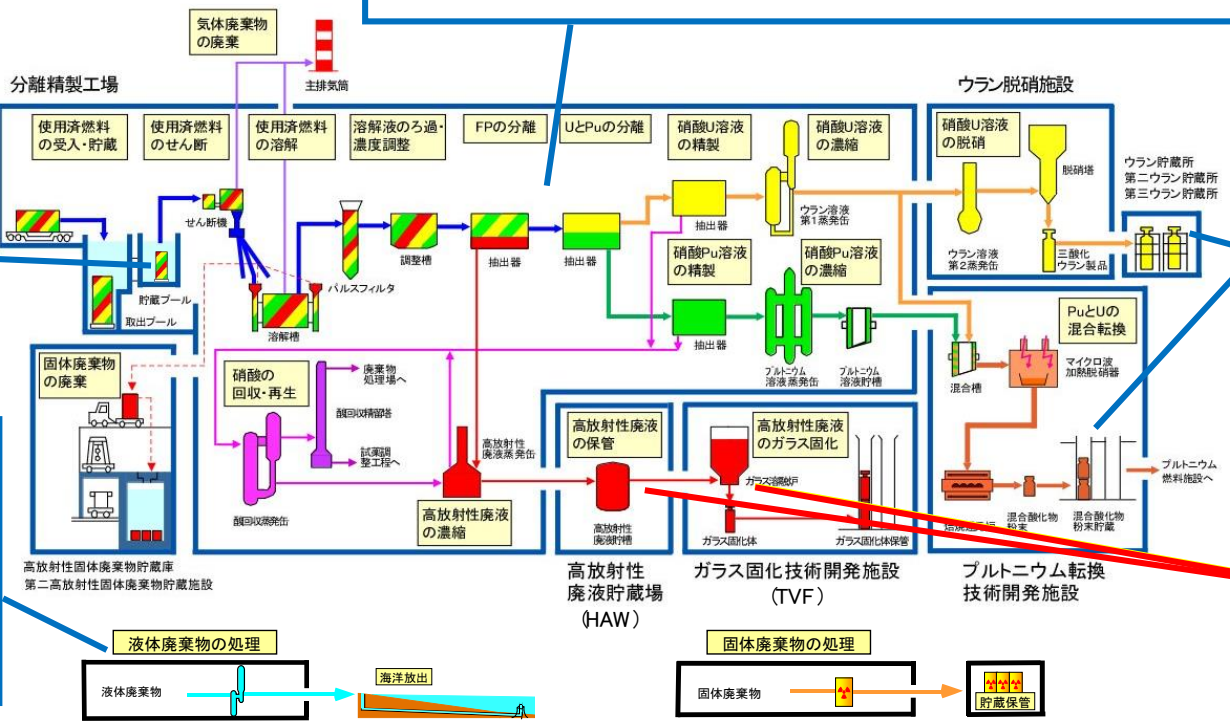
気体廃棄物の廃棄

主排気筒

分離精製工場

ウラン脱硝施設

使用済燃料の受入・貯蔵

使用済燃料のせん断

使用済燃料の溶解

溶解液のろ過・濃度調整

FPの分離

UとPuの分離

硝酸U溶液の精製

硝酸U溶液の濃縮

硝酸U溶液の脱硝

脱硝塔

ウラン貯蔵所
第二ウラン貯蔵所
第三ウラン貯蔵所

せん断機

貯蔵プール

取出プール

溶解槽

パルスフィルタ

調整槽

抽出器

抽出器

抽出器

ウラン溶液第1蒸発缶

ウラン溶液第2蒸発缶

三酸化ウラン製品

硝酸Pu溶液の精製

硝酸Pu溶液の濃縮

抽出器

プルトニウム溶液蒸発缶

プルトニウム溶液貯槽

PuとUの混合転換

混合槽

マイクロ波加熱脱硝器

固体廃棄物の廃棄

硝酸の回収・再生

廃棄物処理場へ

酸回収精留塔

試薬調整工程へ

酸回収蒸発缶

高放射性廃液蒸発缶

高放射性廃液の濃縮

高放射性廃液の保管

高放射性廃液貯槽

高放射性廃液のガラス固化

ガラス溶融炉

ガラス固化体

ガラス固化体保管

焙焼還元炉

混合酸化物粉末

混合酸化物粉末貯蔵

プルトニウム燃料施設へ

高放射性固体廃棄物貯蔵庫
第二高放射性固体廃棄物貯蔵施設

高放射性廃液貯蔵場(HAW)

ガラス固化技術開発施設(TVF)

プルトニウム転換技術開発施設

液体廃棄物の処理

液体廃棄物

海洋放出

固体廃棄物の処理

固体廃棄物

貯蔵保管